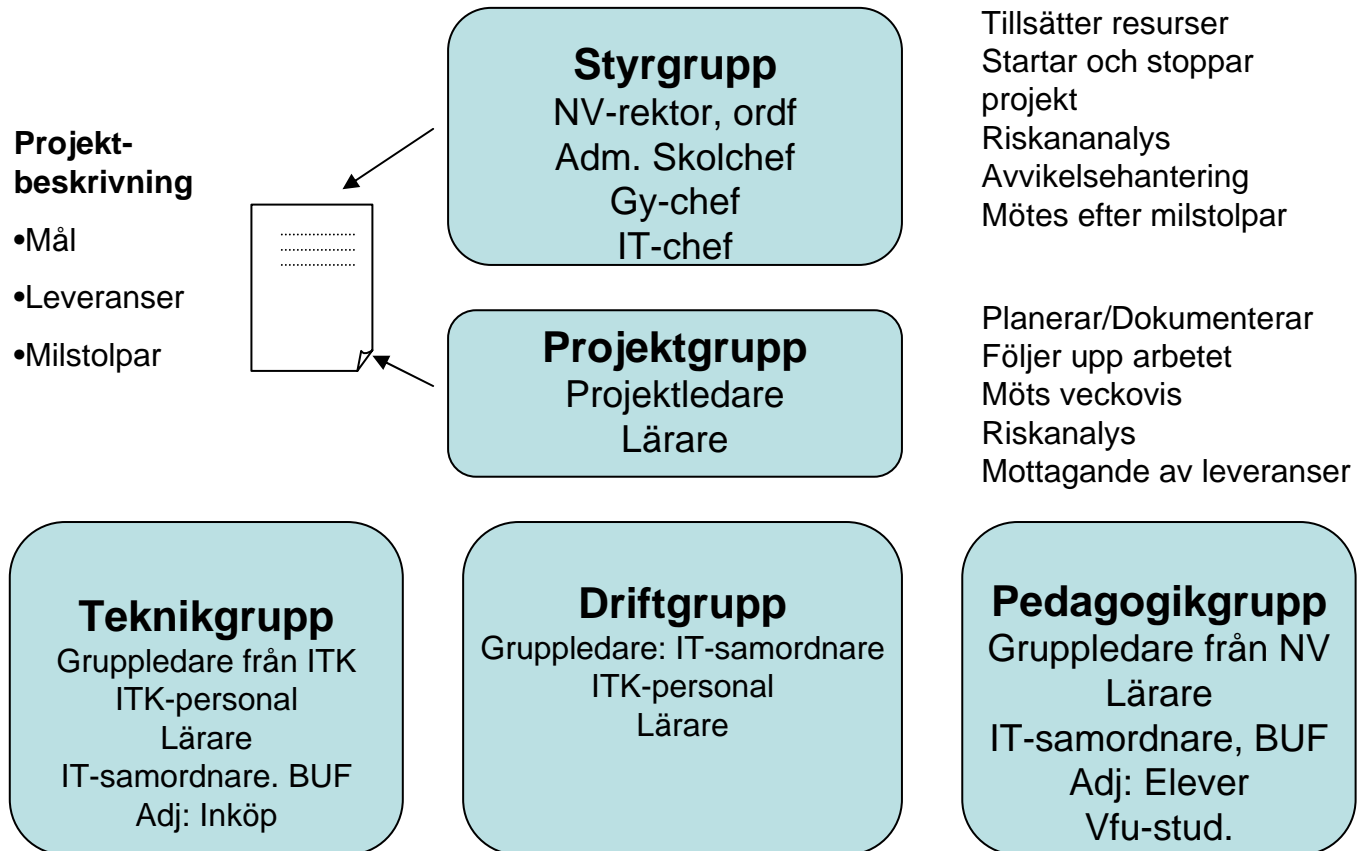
**Projekt-beskrivning**

•Mål

•Leveranser

•Milstolpar

**Styrgrupp**
NV-rektor, ordf
Adm. Skolchef
Gy-chef
IT-chef

Tillsätter resurser
Startar och stoppar projekt
Riskananalys
Avvikelsehantering
Mötes efter milstolpar

**Projektgrupp**
Projektledare
Lärare

Planerar/Dokumenterar
Följer upp arbetet
Möts veckovis
Riskanalys
Mottagande av leveranser

**Teknikgrupp**
Gruppledare från ITK
ITK-personal
Lärare
IT-samordnare. BUF
Adj: Inköp

**Driftgrupp**
Gruppledare: IT-samordnare
ITK-personal
Lärare

**Pedagogikgrupp**
Gruppledare från NV
Lärare
IT-samordnare, BUF
Adj: Elever
Vfu-stud.